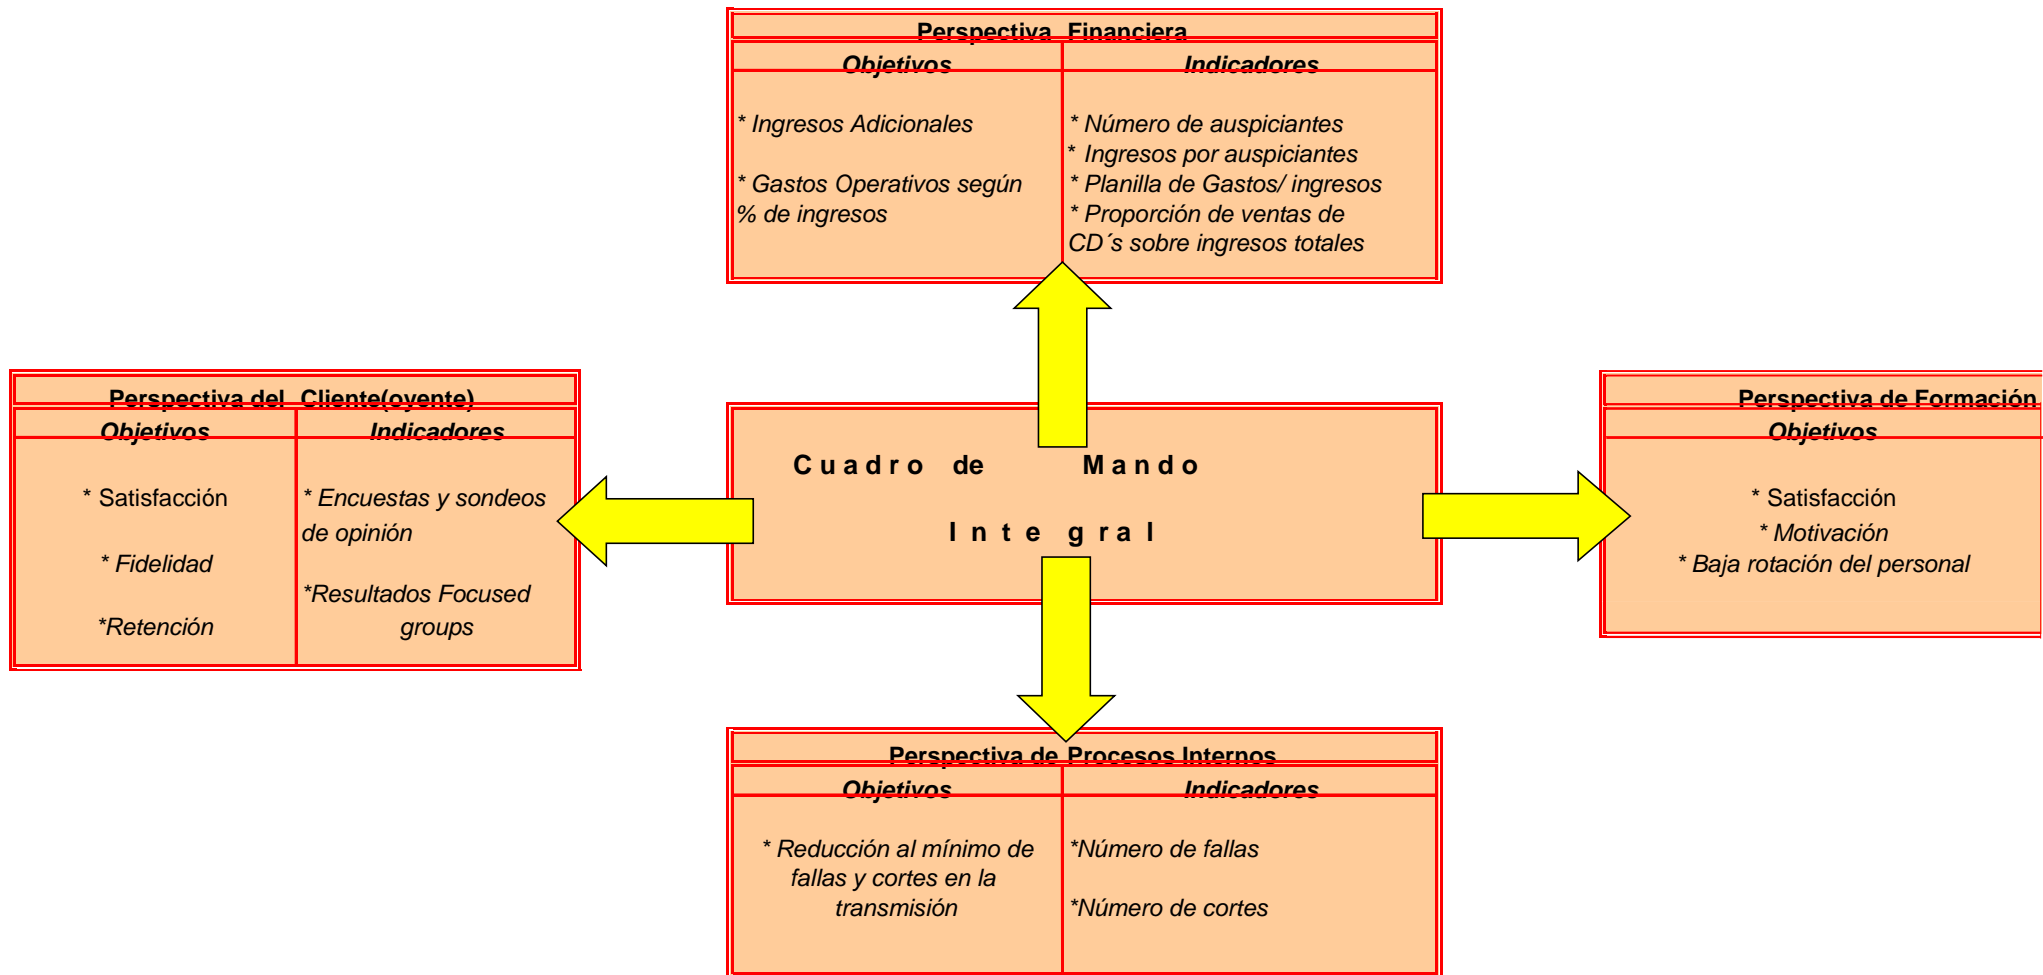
Perspectiva Financiera

| Objetivos | Indicadores |
|---|---|
| * Ingresos Adicionales<br><br>* Gastos Operativos según % de ingresos | * Número de auspiciantes<br>* Ingresos por auspiciantes<br>* Planilla de Gastos/ ingresos<br>* Proporción de ventas de CD´s sobre ingresos totales |

Perspectiva del Cliente(oyente)

| Objetivos | Indicadores |
|---|---|
| * Satisfacción<br><br>* Fidelidad<br><br>*Retención | * Encuestas y sondeos de opinión<br><br>*Resultados Focused groups |

Cuadro de Mando

Integral

Perspectiva de Formación

Objetivos

* Satisfacción
* Motivación
* Baja rotación del personal

Perspectiva de Procesos Internos

| Objetivos | Indicadores |
|---|---|
| * Reducción al mínimo de fallas y cortes en la transmisión | *Número de fallas<br><br>*Número de cortes |